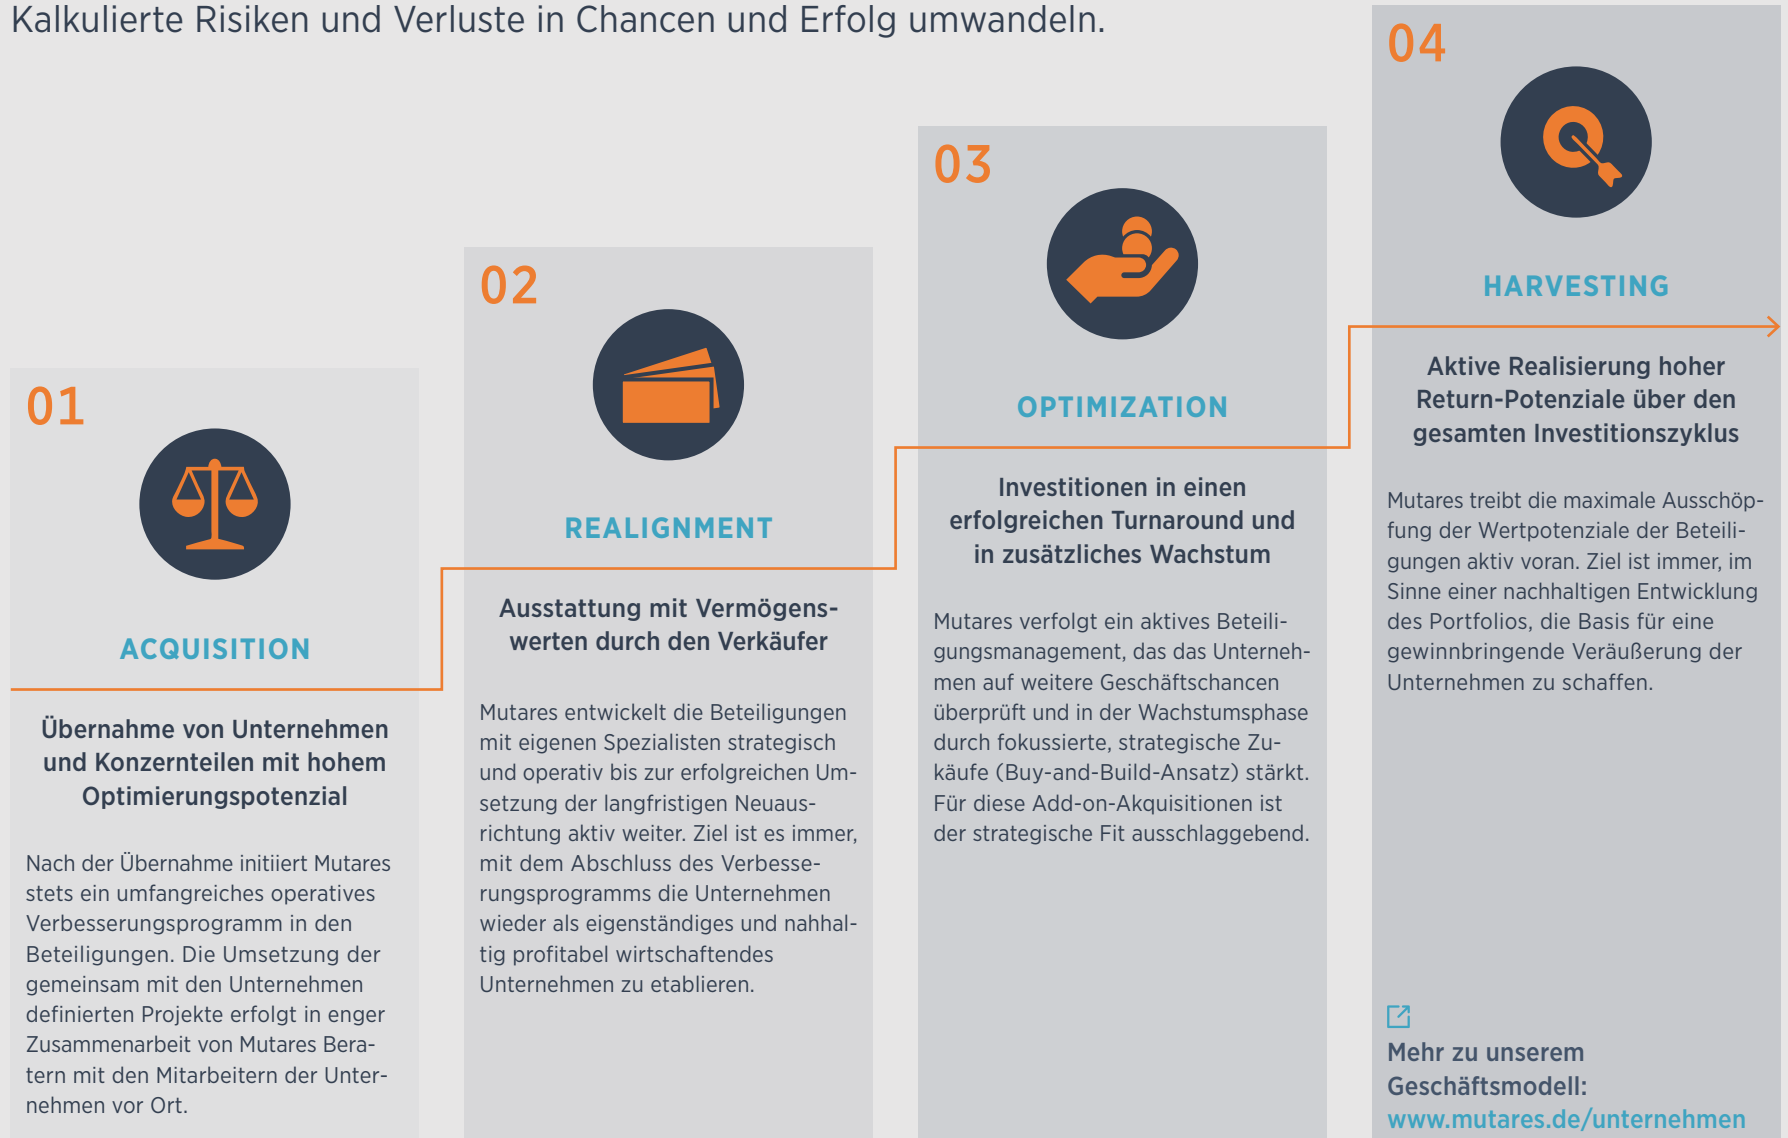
Kalkulierte Risiken und Verluste in Chancen und Erfolg umwandeln.

01

ACQUISITION

Übernahme von Unternehmen und Konzernteilen mit hohem Optimierungspotenzial

Nach der Übernahme initiiert Mutares stets ein umfangreiches operatives Verbesserungsprogramm in den Beteiligungen. Die Umsetzung der gemeinsam mit den Unternehmen definierten Projekte erfolgt in enger Zusammenarbeit von Mutares Beratern mit den Mitarbeitern der Unternehmen vor Ort.

02

REALIGNMENT

Ausstattung mit Vermögenswerten durch den Verkäufer

Mutares entwickelt die Beteiligungen mit eigenen Spezialisten strategisch und operativ bis zur erfolgreichen Umsetzung der langfristigen Neuausrichtung aktiv weiter. Ziel ist es immer, mit dem Abschluss des Verbesserungsprogramms die Unternehmen wieder als eigenständiges und nachhaltig profitabel wirtschaftendes Unternehmen zu etablieren.

03

OPTIMIZATION

Investitionen in einen erfolgreichen Turnaround und in zusätzliches Wachstum

Mutares verfolgt ein aktives Beteiligungsmanagement, das das Unternehmen auf weitere Geschäftschancen überprüft und in der Wachstumsphase durch fokussierte, strategische Zukäufe (Buy-and-Build-Ansatz) stärkt. Für diese Add-on-Akquisitionen ist der strategische Fit ausschlaggebend.

04

HARVESTING

Aktive Realisierung hoher Return-Potenziale über den gesamten Investitionszyklus

Mutares treibt die maximale Ausschöpfung der Wertpotenziale der Beteiligungen aktiv voran. Ziel ist immer, im Sinne einer nachhaltigen Entwicklung des Portfolios, die Basis für eine gewinnbringende Veräußerung der Unternehmen zu schaffen.

Mehr zu unserem Geschäftsmodell:
www.mutares.de/unternehmen